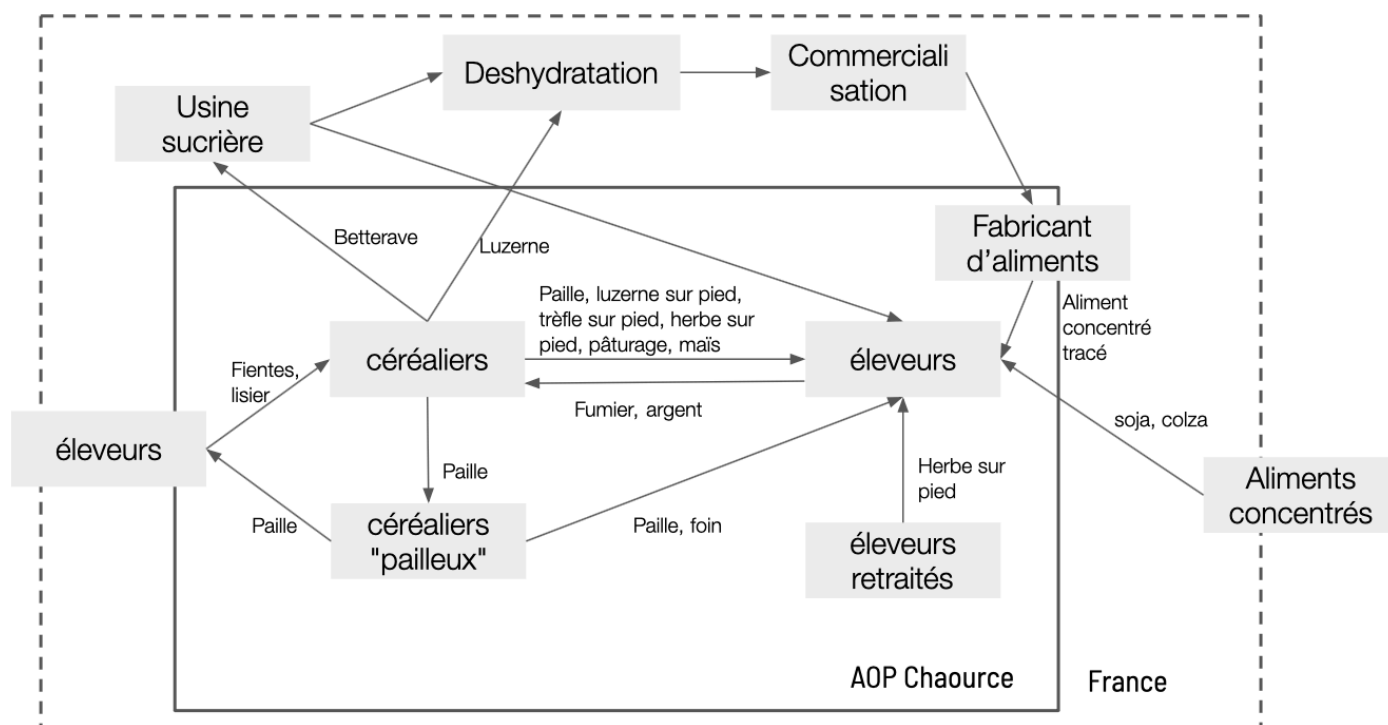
Usine sucrière

Deshydratation

Commerciali sation

Fabricant d'aliments

Betterave

Luzerne

Paille, luzerne sur pied, trèfle sur pied, herbe sur pied, pâturage, maïs

Aliment concentré tracé

Fientes, lisier

céréaliers

éleveurs

Fumier, argent

soja, colza

éleveurs

Paille

Herbe sur pied

Paille

céréaliers "pailleux"

Paille, foin

éleveurs retraités

Aliments concentrés

AOP Chaource

France